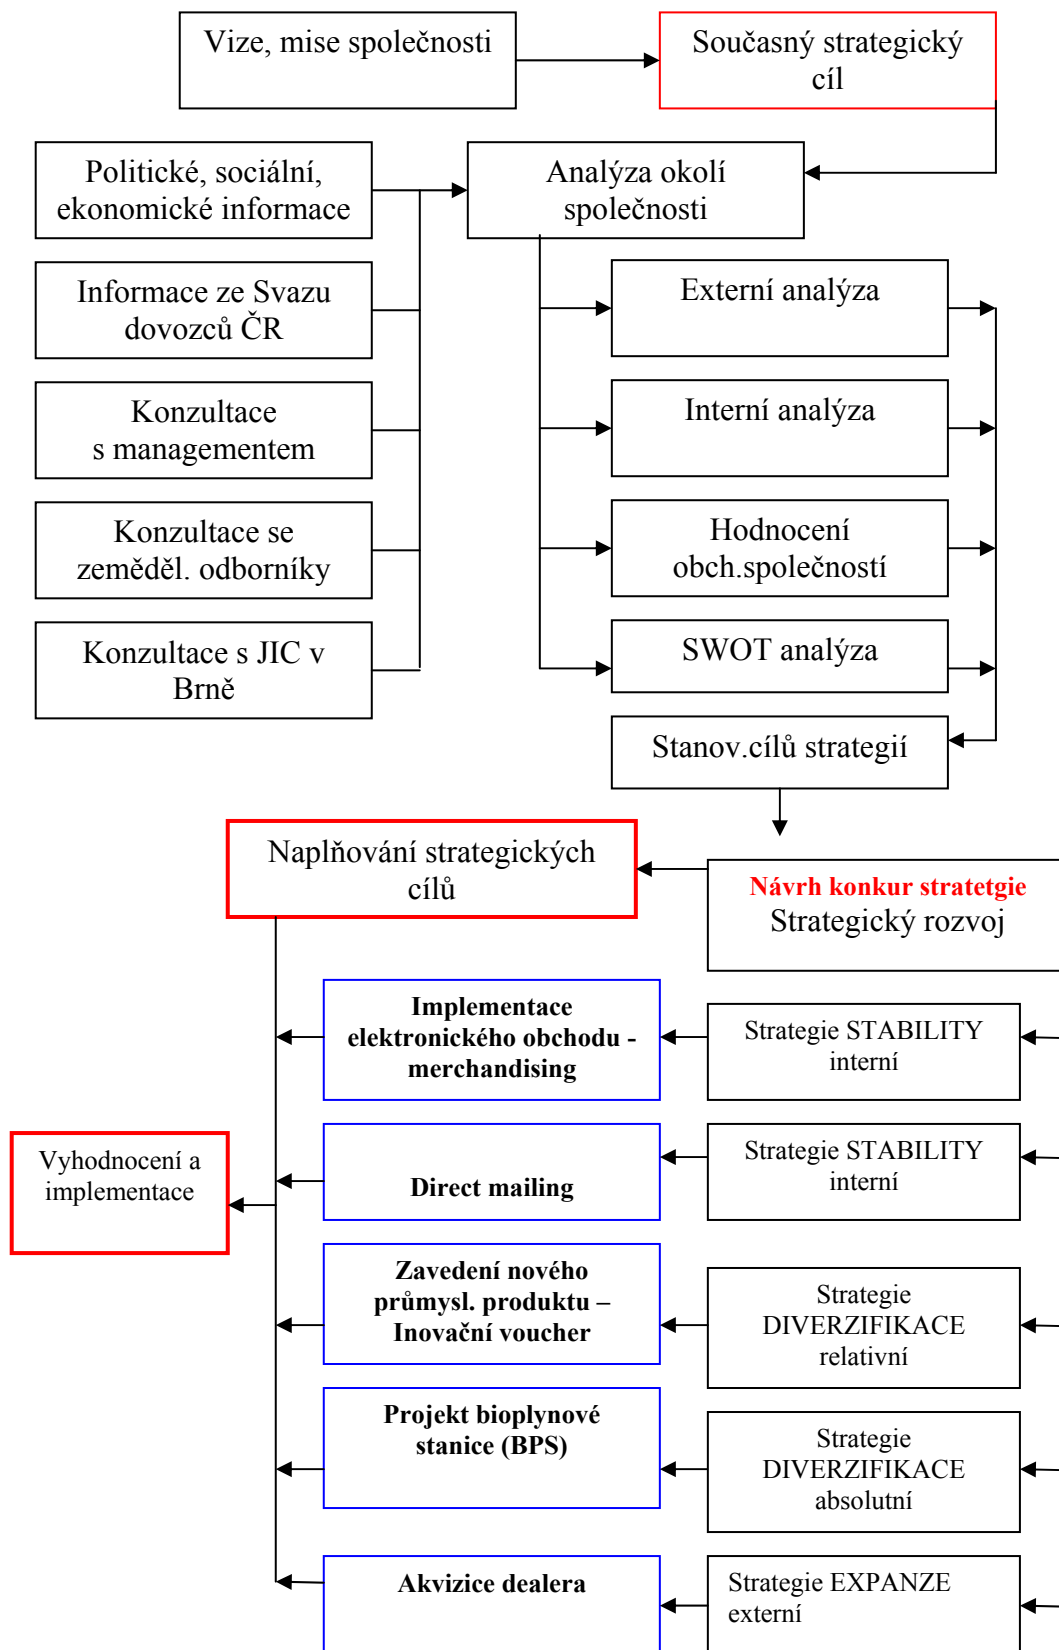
Vize, mise společnosti

Současný strategický cíl

Politické, sociální, ekonomické informace

Analýza okolí společnosti

Informace ze Svazu dovozců ČR

Externí analýza

Konzultace s managementem

Interní analýza

Konzultace se zeměděl. odborníky

Hodnocení obch.společností

Konzultace s JIC v Brně

SWOT analýza

Stanov.cílů strategií

Naplňování strategických cílů

Návrh konkur stratetgie
Strategický rozvoj

Implementace elektronického obchodu - merchandising

Strategie STABILITY interní

Vyhodnocení a implementace

Direct mailing

Strategie STABILITY interní

Zavedení nového průmysl. produktu – Inovační voucher

Strategie DIVERZIFIKACE relativní

Projekt bioplynové stanice (BPS)

Strategie DIVERZIFIKACE absolutní

Akvizice dealera

Strategie EXPANZE externí